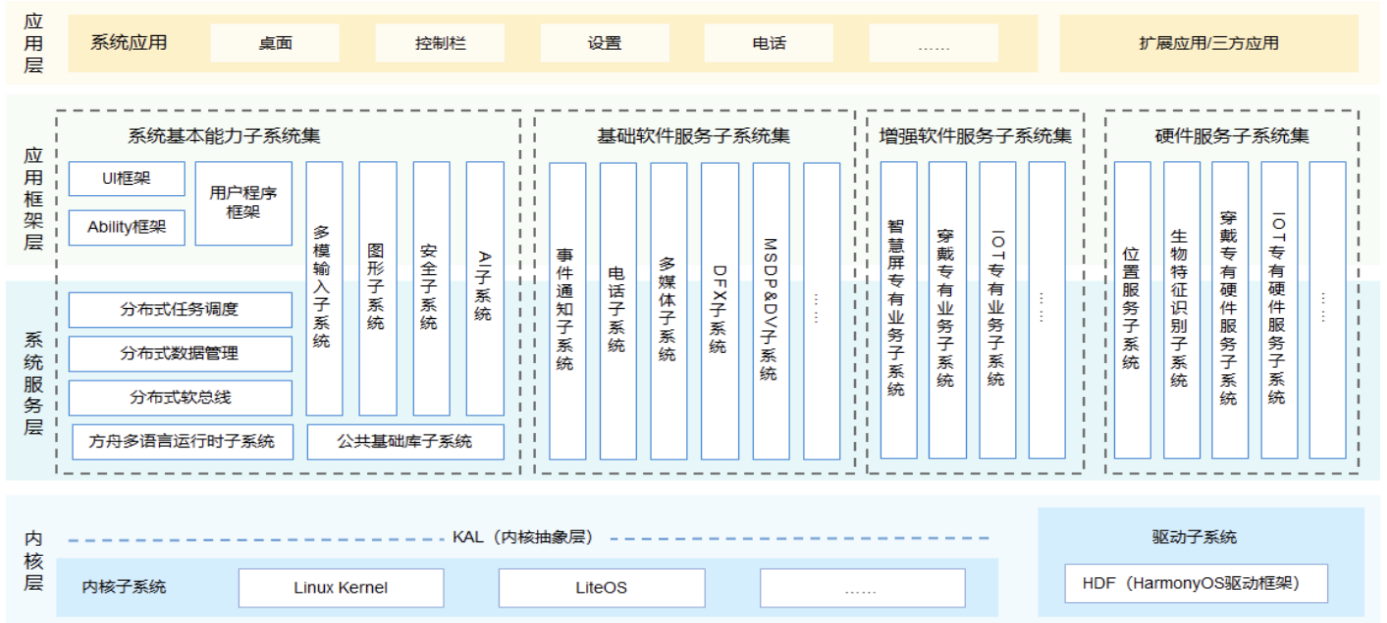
应用层

系统应用

桌面

控制栏

设置

电话

……

扩展应用/三方应用

应用框架层

系统服务层

系统基本能力子系统集

UI框架

Ability框架

用户程序框架

多模输入子系统

图形子系统

安全子系统

AI子系统

分布式任务调度

分布式数据管理

分布式软总线

方舟多语言运行时子系统

公共基础库子系统

基础软件服务子系统集

事件通知子系统

电话子系统

多媒体子系统

DFX子系统

MSDP&DV子系统

……

增强软件服务子系统集

智慧屏专有业务子系统

穿戴专有业务子系统

IOT专有业务子系统

……

硬件服务子系统集

位置服务子系统

生物特征识别子系统

穿戴专有硬件服务子系统

IOT专有硬件服务子系统

……

内核层

KAL（内核抽象层）

内核子系统

Linux Kernel

LiteOS

……

驱动子系统

HDF（HarmonyOS驱动框架）